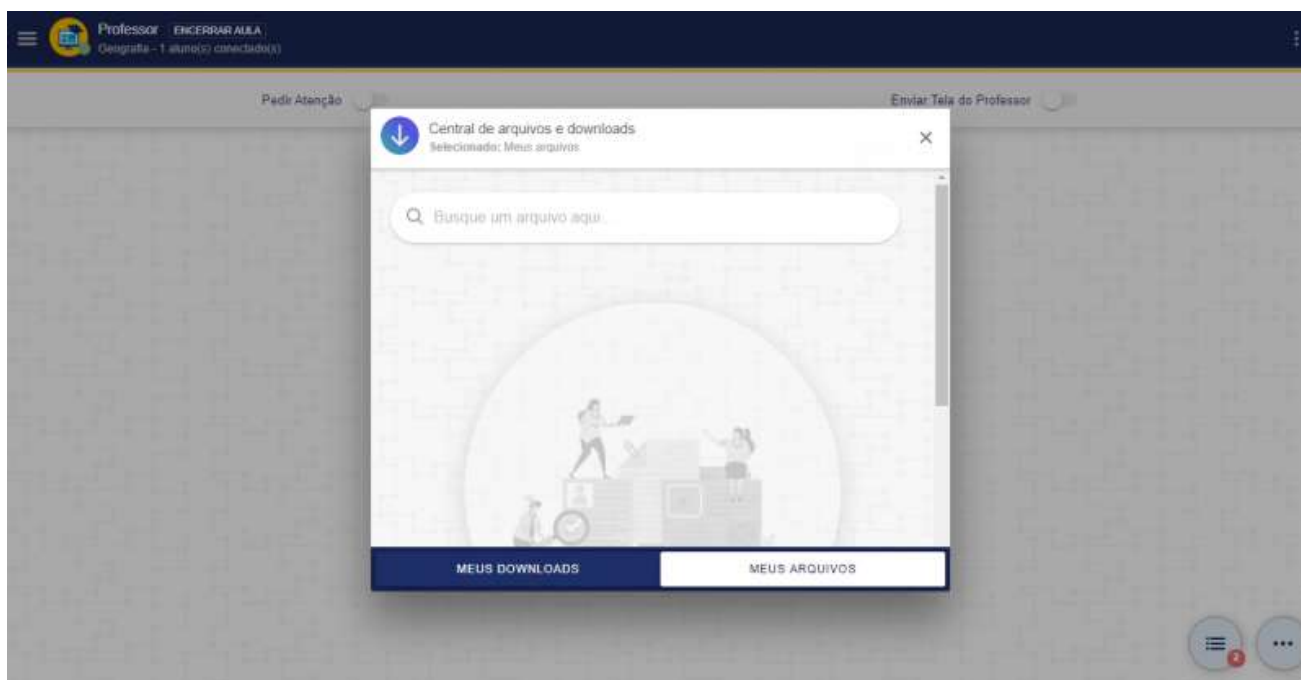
Professor ENCERRAR AULA
Geografia - 1 aluno(s) conectado(s)

Pedir Atenção

Enviar Tela do Professor

Central de arquivos e downloads
Selecionado: Meus arquivos

Busque um arquivo aqui...

MEUS DOWNLOADS

MEUS ARQUIVOS

2